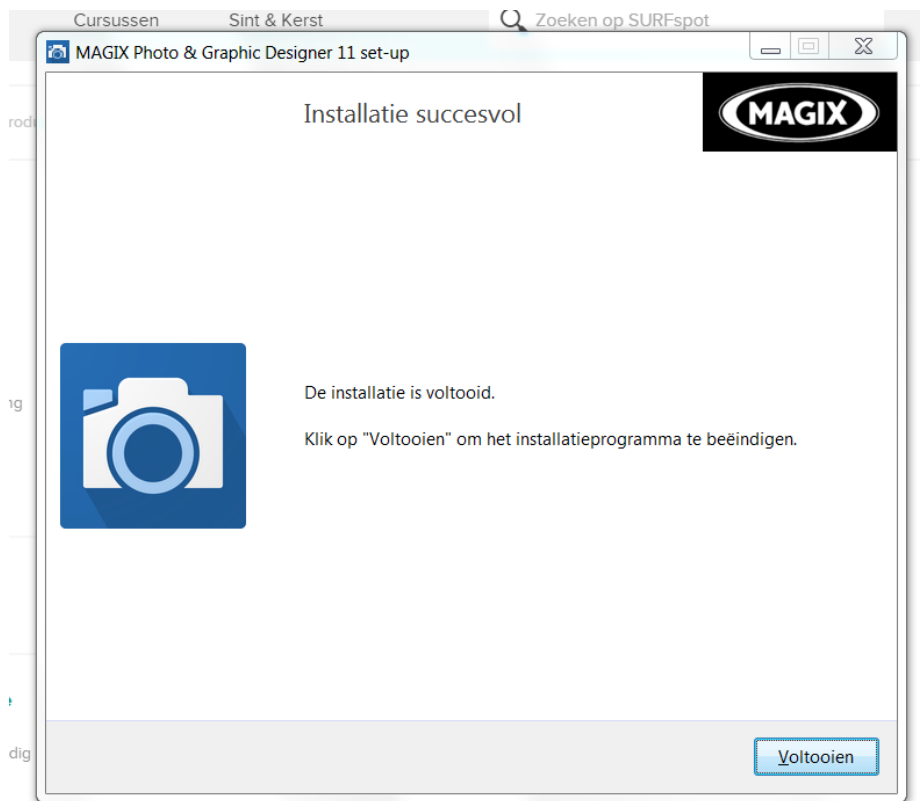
Cursussen Sint & Kerst Zoeken op SURFspot

rode

ng

dig

MAGIX Photo & Graphic Designer 11 set-up

Installatie succesvol

MAGIX

De installatie is voltooid.

Klik op "Voltooien" om het installatieprogramma te beëindigen.

Voltooien